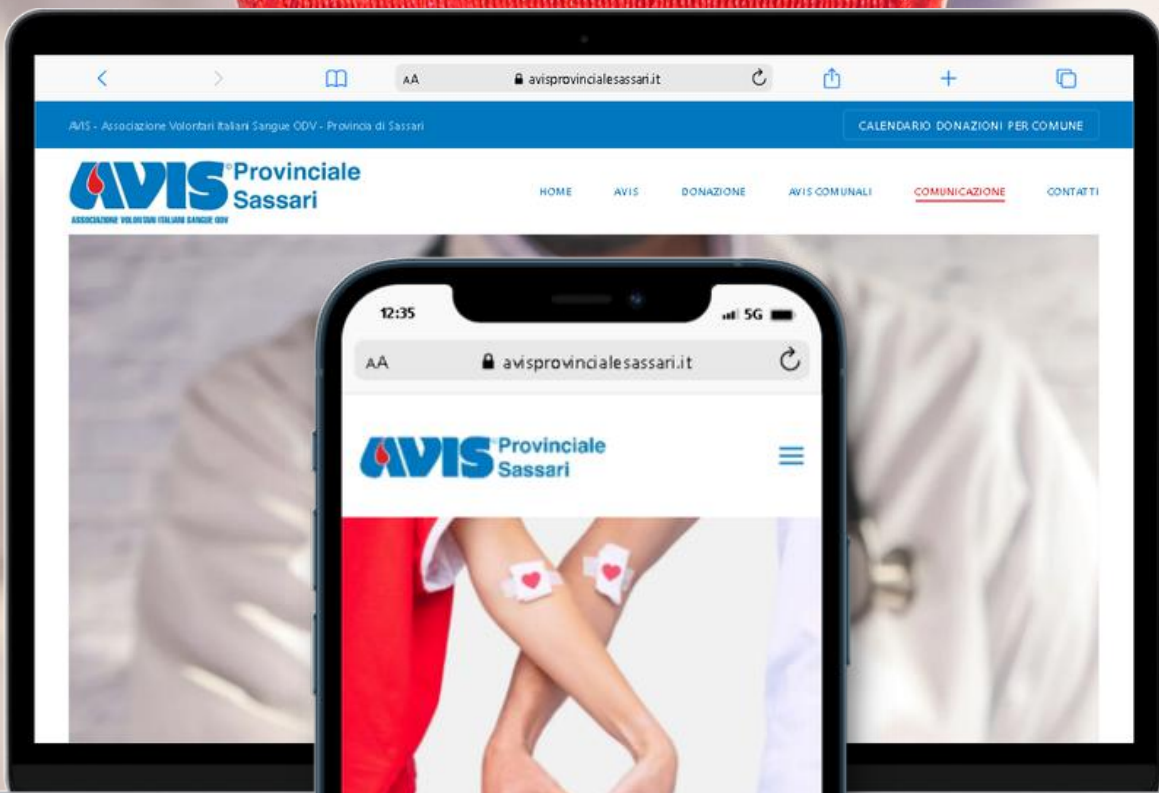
AA avisprovincialesassari.it

AVIS - Associazione Volontari Italiani Sangue ODV - Provincia di Sassari

CALENDARIO DONAZIONI PER COMUNE

AVIS Provinciale Sassari
ASSOCIAZIONE VOLONTARI ITALIANI SANGUE ODV

HOME AVIS DONAZIONE AVIS COMUNALI COMUNICAZIONE CONTATTI

12:35 5G

AA avisprovincialesassari.it

AVIS Provinciale Sassari